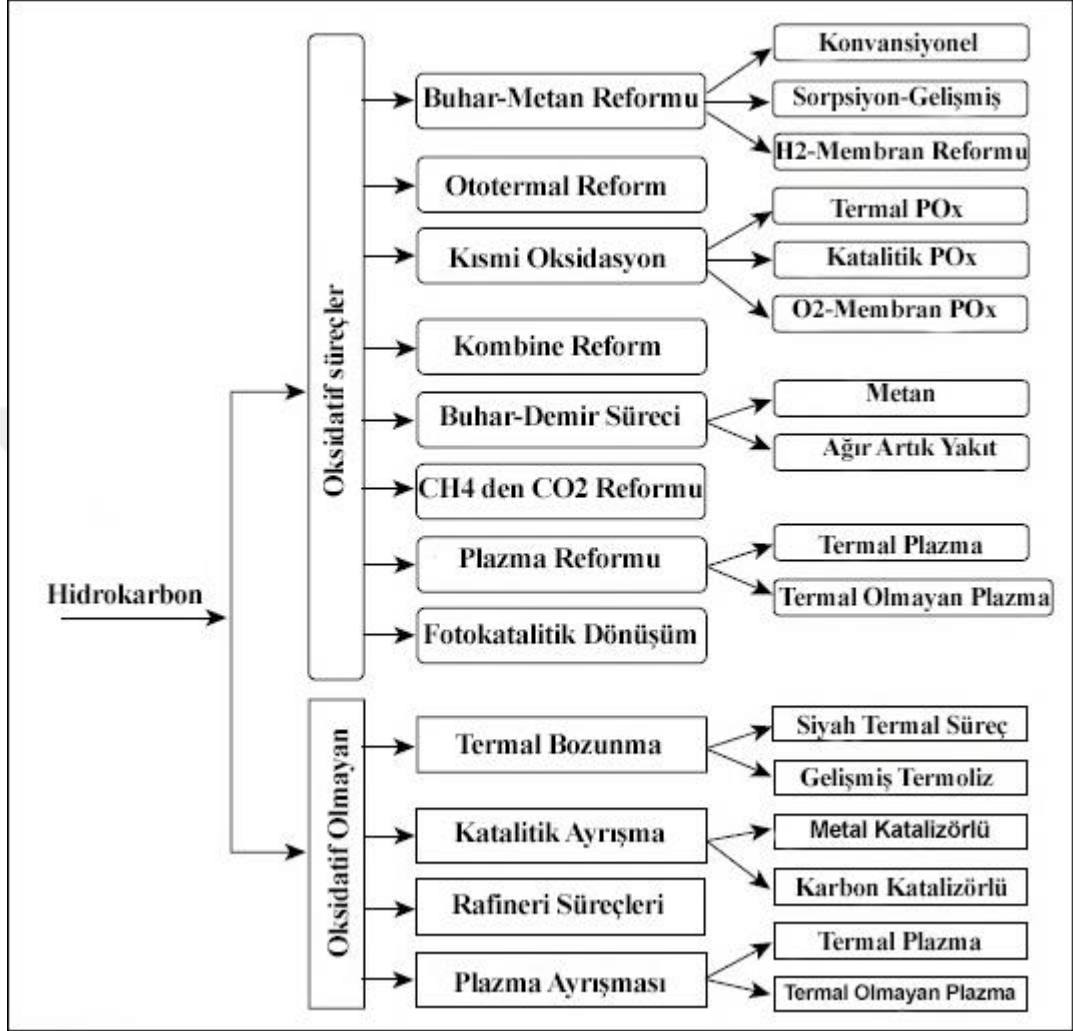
Hidrokarbon

Oksidatif süreçler

Buhar-Metan Reformu
Konvansiyonel
Sorpsiyon-Gelişmiş
H2-Membran Reformu

Ototermal Reform

Kısmi Oksidasyon
Termal POx
Katalitik POx
O2-Membran POx

Kombine Reform

Buhar-Demir Süreci
Metan
Ağır Artık Yakıt

CH4 den CO2 Reformu

Plazma Reformu
Termal Plazma
Termal Olmayan Plazma

Fotokatalitik Dönüşüm

Oksidatif Olmayan

Termal Bozunma
Siyah Termal Süreç
Gelişmiş Termoliz

Katalitik Ayrışma
Metal Katalizörlü
Karbon Katalizörlü

Rafineri Süreçleri

Plazma Ayrışması
Termal Plazma
Termal Olmayan Plazma